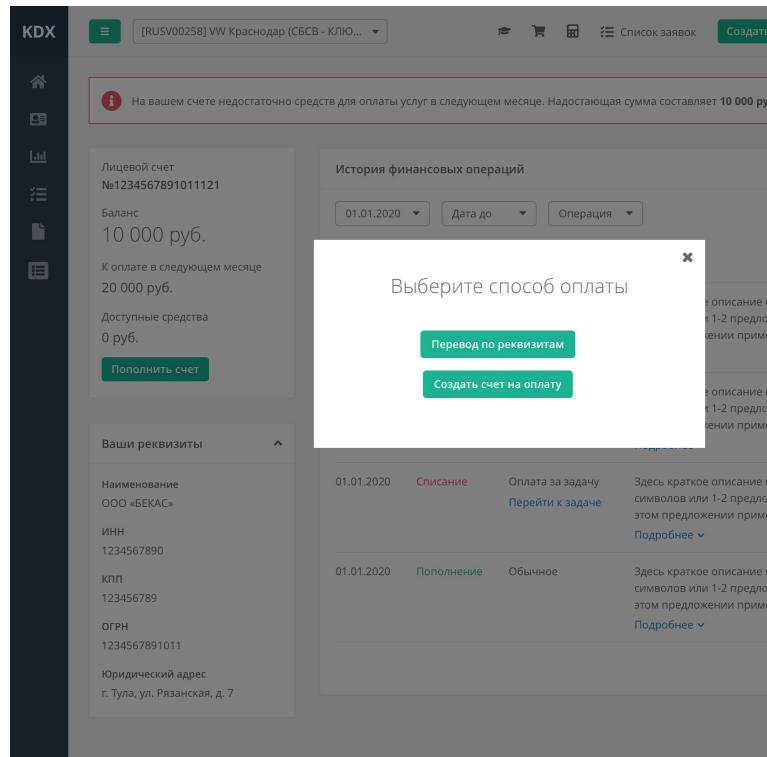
KDX

[RUSV00258] VW Краснодар (СБСВ - КЛЮ...

Список заявок

Создат

На вашем счете недостаточно средств для оплаты услуг в следующем месяце. Надостающая сумма составляет 10 000 ру

Лицевой счет
№1234567891011121

Баланс
10 000 руб.

К оплате в следующем месяце
20 000 руб.

Доступные средства
0 руб.

Пополнить счет

История финансовых операций

01.01.2020

Дата до

Операция

×

Выберите способ оплаты

Перевод по реквизитам

Создать счет на оплату

описание
1-2 предло
жении приме

описание
1-2 предло
жении приме

Подробнее

Ваши реквизиты

Наименование
ООО «БЕКАС»

ИНН
1234567890

КПП
123456789

ОГРН
1234567891011

Юридический адрес
г. Тула, ул. Рязанская, д. 7

| 01.01.2020 | Списание | Оплата за задачу Перейти к задаче | Здесь краткое описание символов или 1-2 предло этом предложении прим Подробнее |
| 01.01.2020 | Пополнение | Обычное | Здесь краткое описание символов или 1-2 предло этом предложении прим Подробнее |